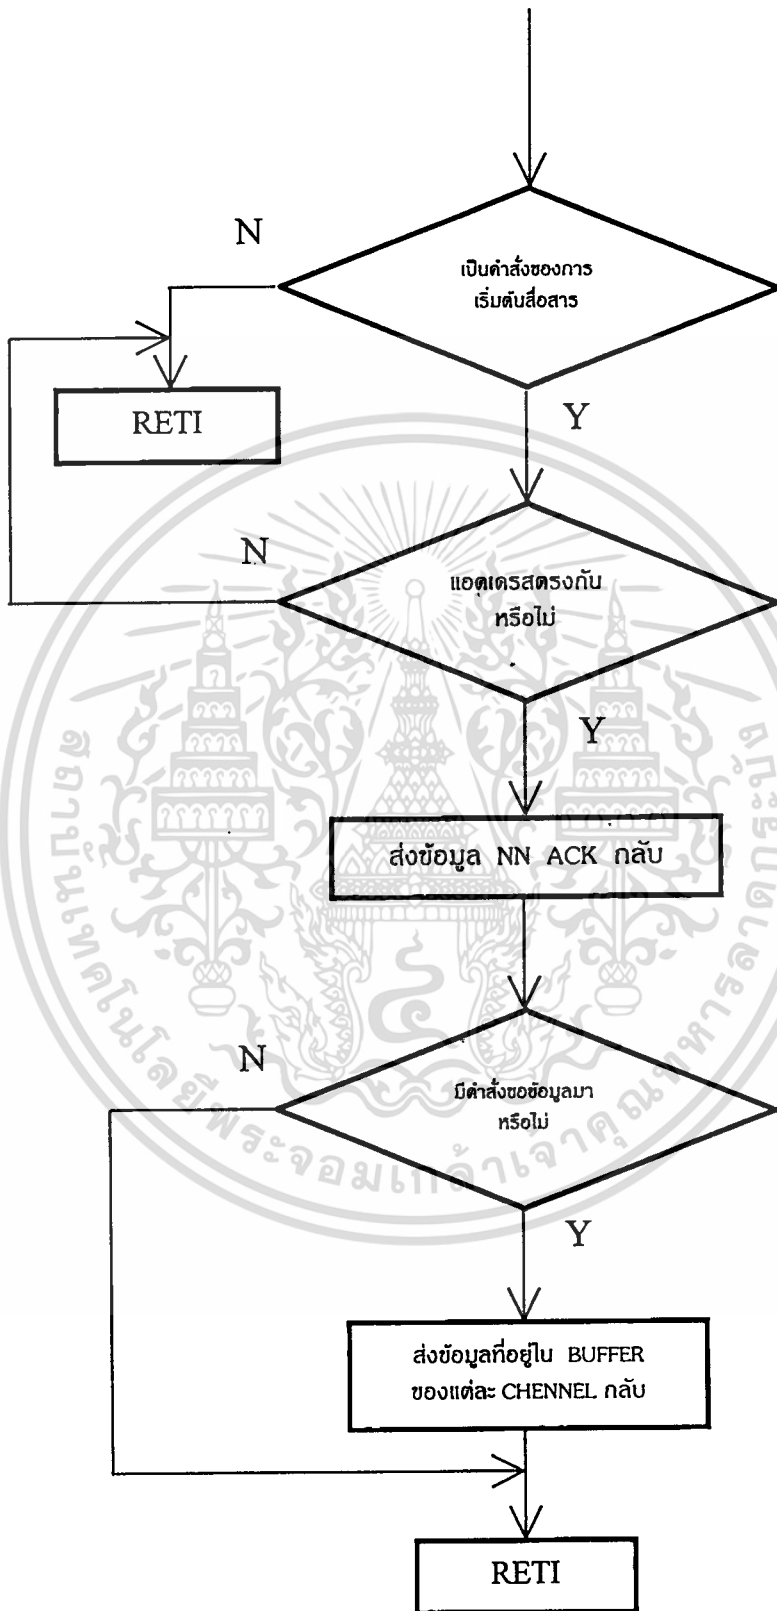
N

เป็นคำสั่งของการเริ่มต้นสื่อสาร

RETI

Y

N

แอดเดรสตรงกันหรือไม่

Y

ส่งข้อมูล NN ACK กลับ

N

มีคำสั่งขอข้อมูลมาหรือไม่

Y

ส่งข้อมูลที่อยู่ใน BUFFER ของแต่ละ CHENNEL กลับ

RETI

สถาบันเทคโนโลยีพระจอมเกล้าเจ้าคุณทหารลาดกระบัง